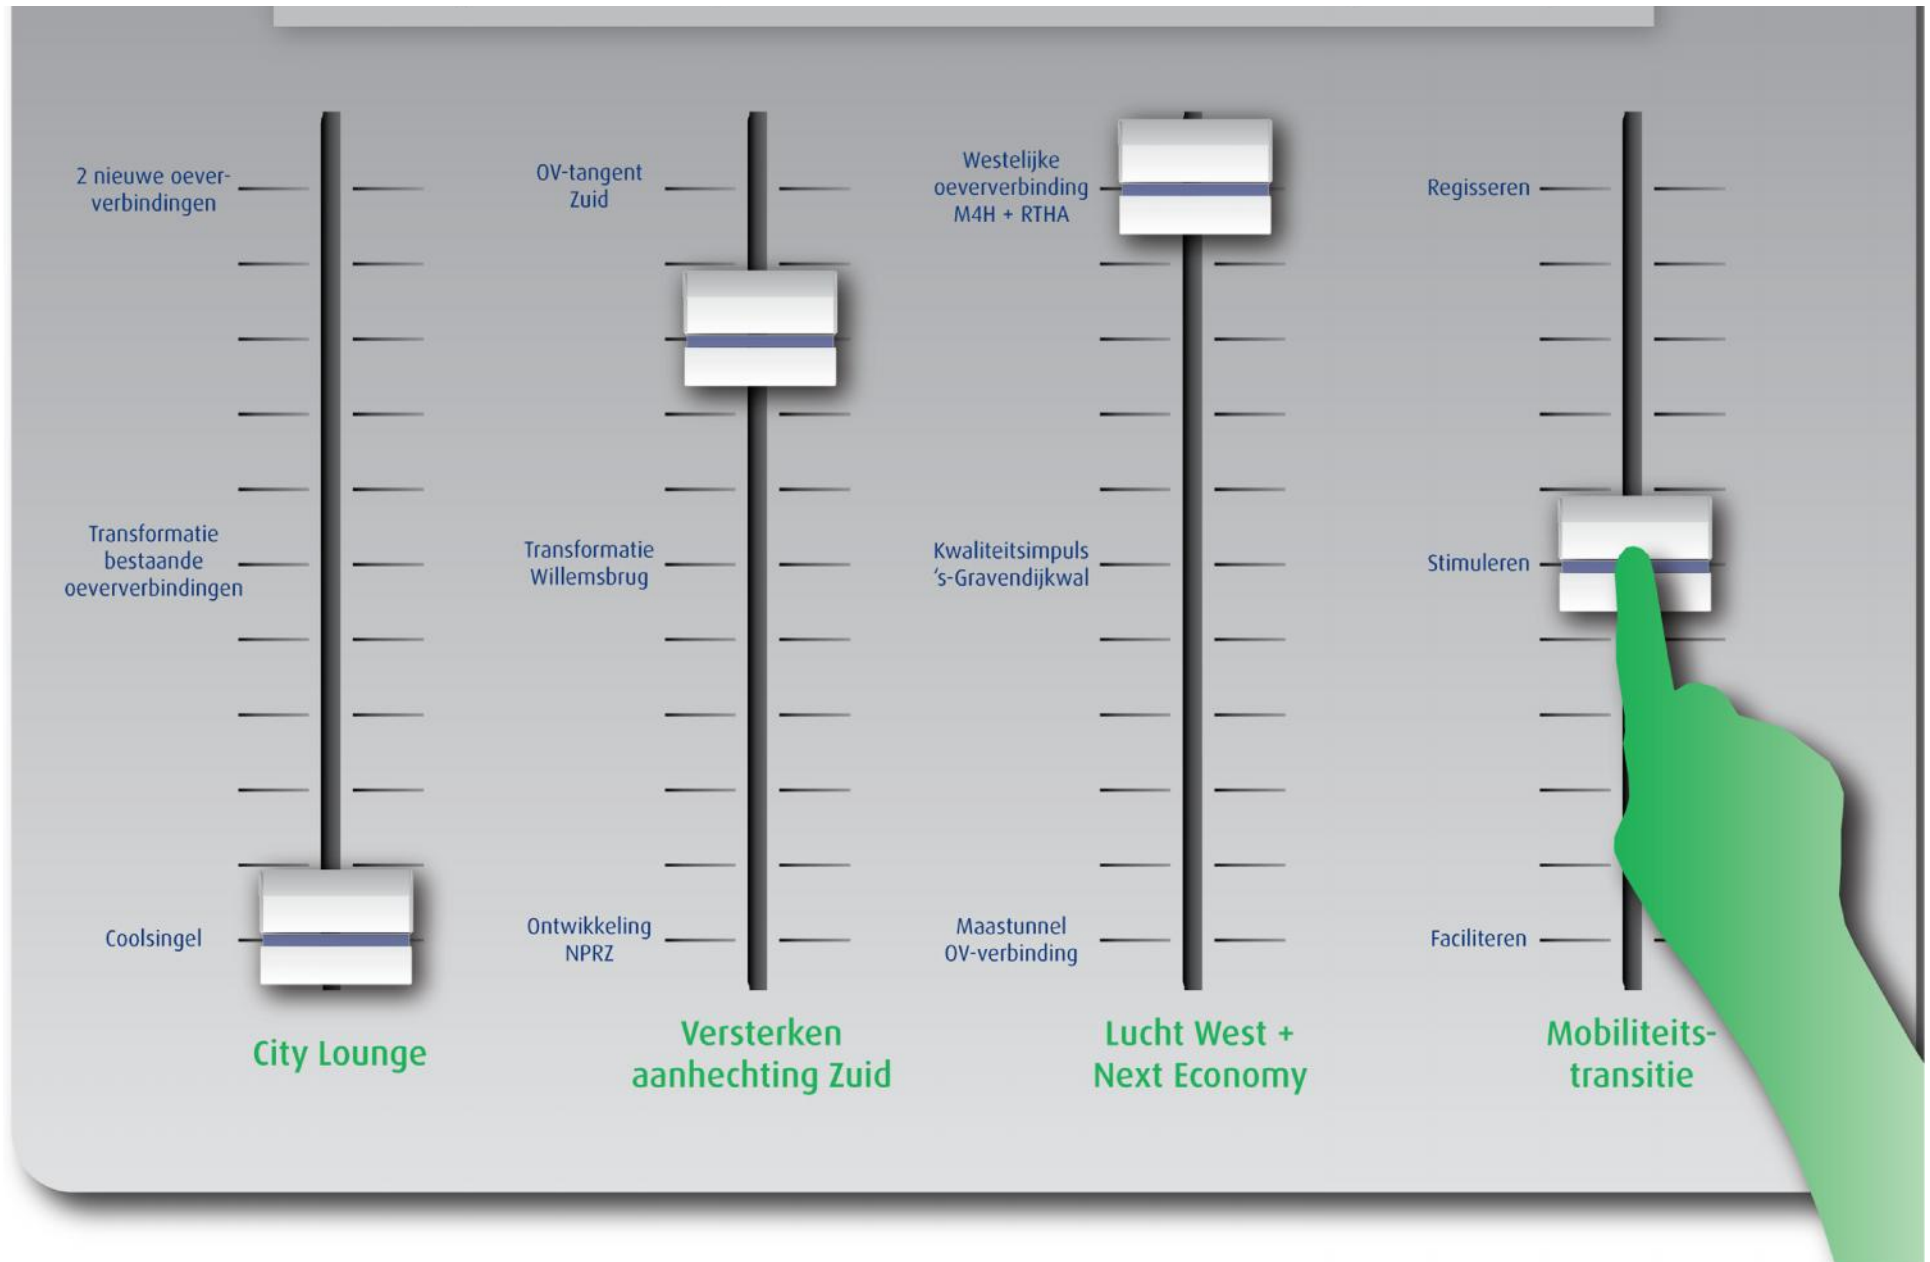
2 nieuwe oeververbindingen

Transformatie bestaande oeververbindingen

Coolsingel

City Lounge

OV-tangent Zuid

Transformatie Willemsbrug

Ontwikkeling NPRZ

Versterken aanhechting Zuid

Westelijke oeververbinding M4H + RTHA

Kwaliteitsimpuls 's-Gravendijkwal

Maastunnel OV-verbinding

Lucht West + Next Economy

Regisseren

Stimuleren

Faciliteren

Mobiliteitstransitie